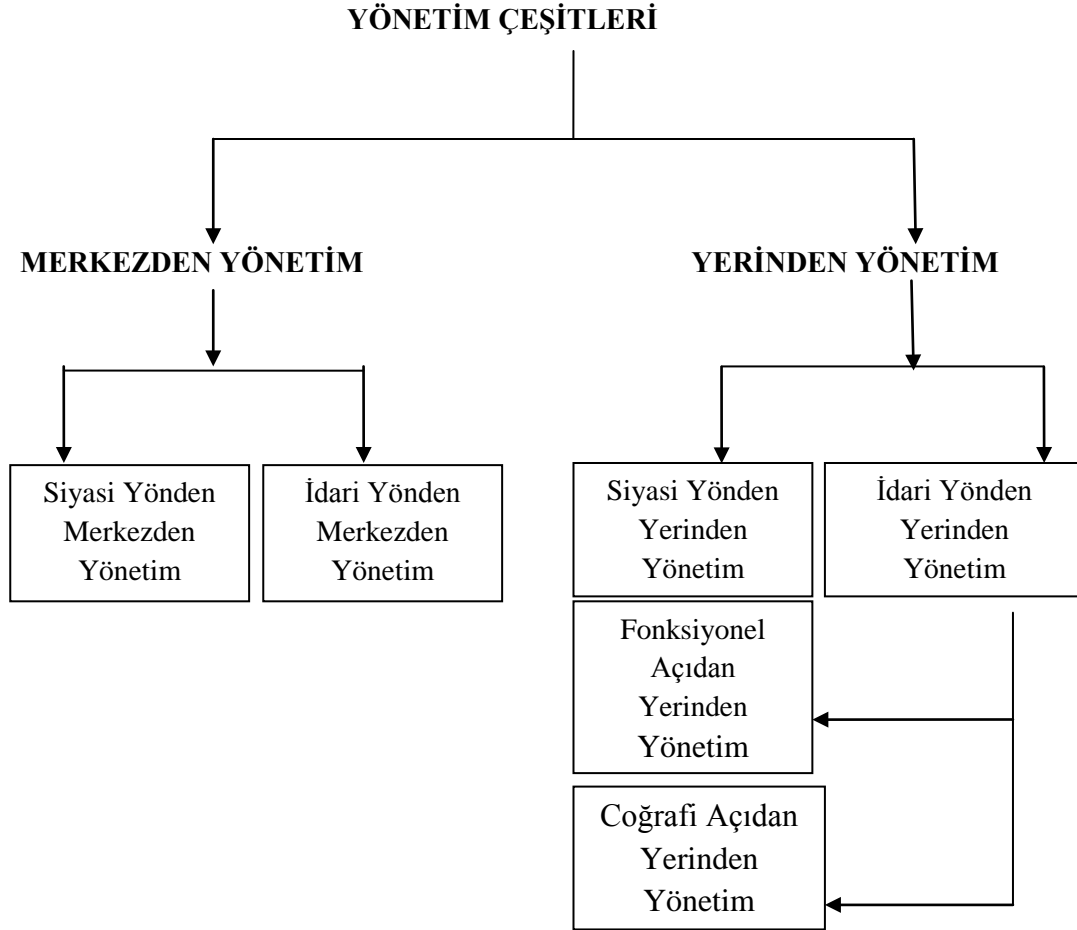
YÖNETİM ÇEŞİTLERİ

MERKEZDEN YÖNETİM

YERİNDEN YÖNETİM

Siyasi Yönden Merkezden Yönetim

İdari Yönden Merkezden Yönetim

Siyasi Yönden Yerinden Yönetim

İdari Yönden Yerinden Yönetim

Fonksiyonel Açıdan Yerinden Yönetim

Coğrafi Açıdan Yerinden Yönetim